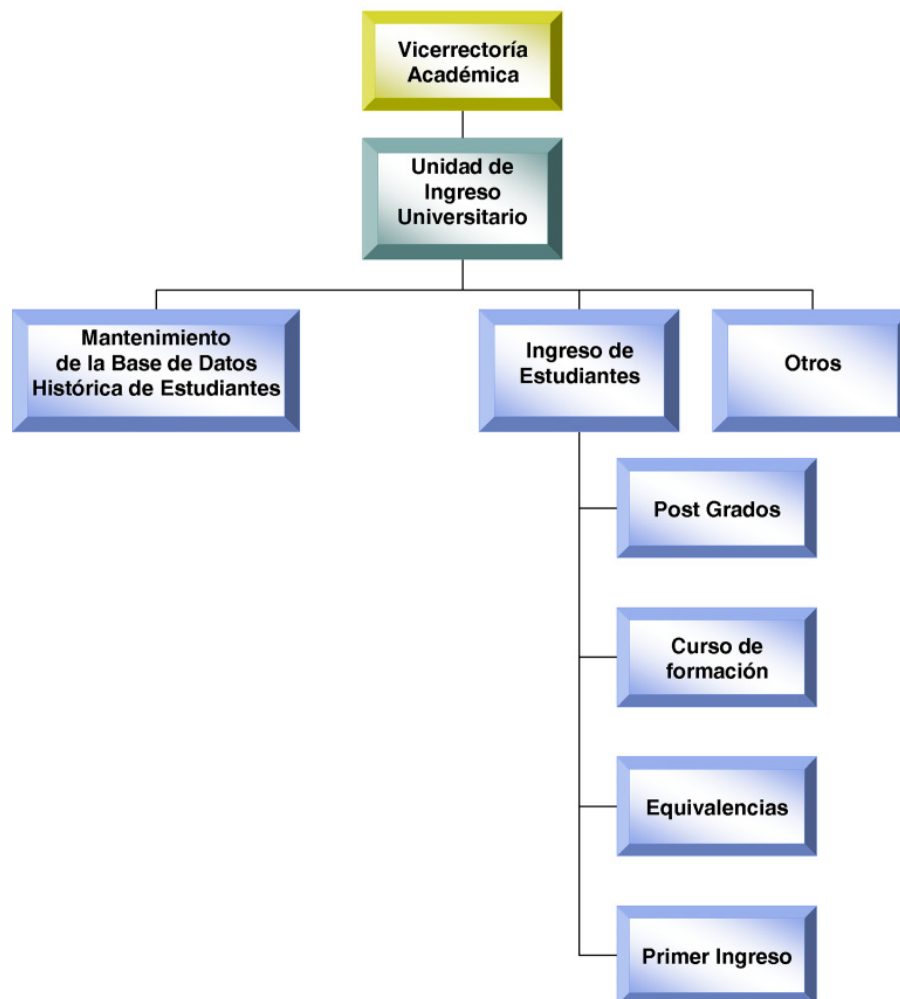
Vicerrectoría Académica

Unidad de Ingreso Universitario

Mantenimiento de la Base de Datos Histórica de Estudiantes

Ingreso de Estudiantes

Otros

Post Grados

Curso de formación

Equivalencias

Primer Ingreso